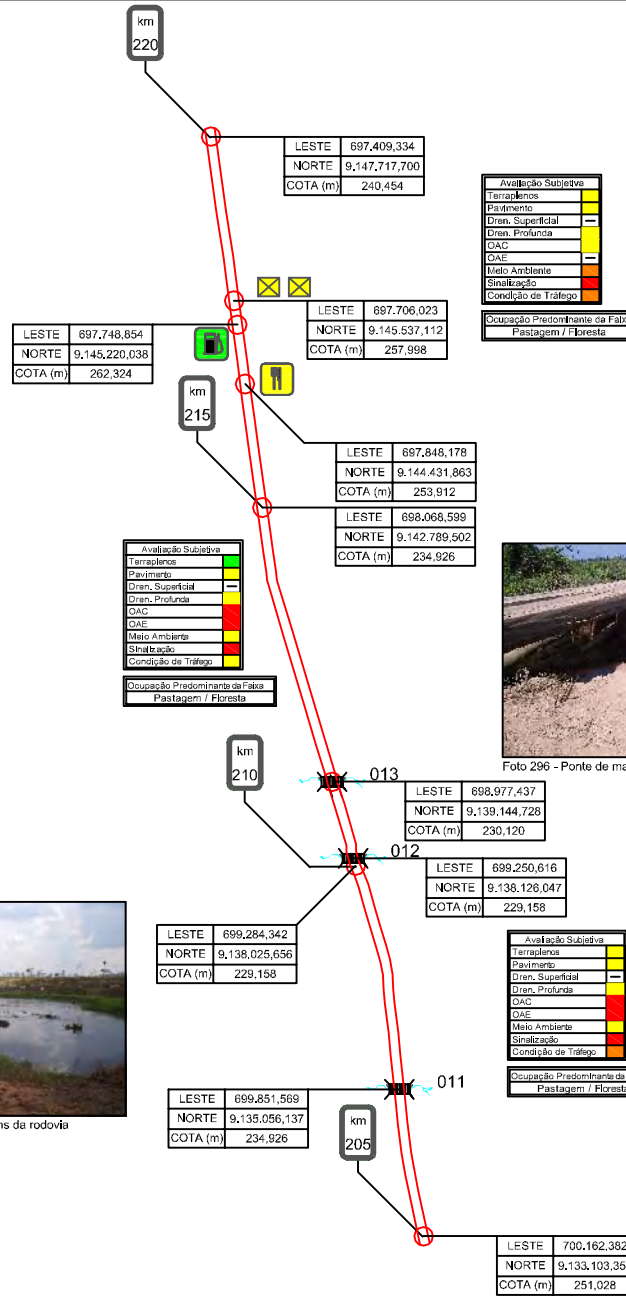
km
220

| LESTE | 697.409,334 |
|---|---|
| NORTE | 9.147.717,700 |
| COTA (m) | 240,454 |

| Avaliação Subjetiva | |
|---|---|
| Terraplenos | |
| Pavimento | |
| Dren. Superficial | — |
| Dren. Profunda | |
| OAC | |
| OAE | — |
| Meio Ambiente | |
| Sinalização | |
| Condição de Tráfego | |

Ocupação Predominante da Faixa
Pastagem / Floresta

| LESTE | 697.706,023 |
|---|---|
| NORTE | 9.145.537,112 |
| COTA (m) | 257,998 |

| LESTE | 697.748,854 |
|---|---|
| NORTE | 9.145.220,038 |
| COTA (m) | 262,324 |

km
215

| LESTE | 697.848,178 |
|---|---|
| NORTE | 9.144.431,863 |
| COTA (m) | 253,912 |

| LESTE | 698.068,599 |
|---|---|
| NORTE | 9.142.789,502 |
| COTA (m) | 234,926 |

| Avaliação Subjetiva | |
|---|---|
| Terraplenos | |
| Pavimento | |
| Dren. Superficial | — |
| Dren. Profunda | |
| OAC | |
| OAE | |
| Meio Ambiente | |
| Sinalização | |
| Condição de Tráfego | |

Ocupação Predominante da Faixa
Pastagem / Floresta

Foto 296 - Ponte de ma

km
210

013

| LESTE | 698.977,437 |
|---|---|
| NORTE | 9.139.144,728 |
| COTA (m) | 230,120 |

012

| LESTE | 699.250,616 |
|---|---|
| NORTE | 9.138.126,047 |
| COTA (m) | 229,158 |

| LESTE | 699.284,342 |
|---|---|
| NORTE | 9.138.025,656 |
| COTA (m) | 229,158 |

| Avaliação Subjetiva | |
|---|---|
| Terraplenos | |
| Pavimento | |
| Dren. Superficial | — |
| Dren. Profunda | |
| OAC | |
| OAE | |
| Meio Ambiente | |
| Sinalização | |
| Condição de Tráfego | |

Ocupação Predominante da
Pastagem / Floresta

011

| LESTE | 699.851,569 |
|---|---|
| NORTE | 9.135.056,137 |
| COTA (m) | 234,926 |

ns da rodovia

km
205

| LESTE | 700.162,382 |
|---|---|
| NORTE | 9.133.103,35 |
| COTA (m) | 251,028 |